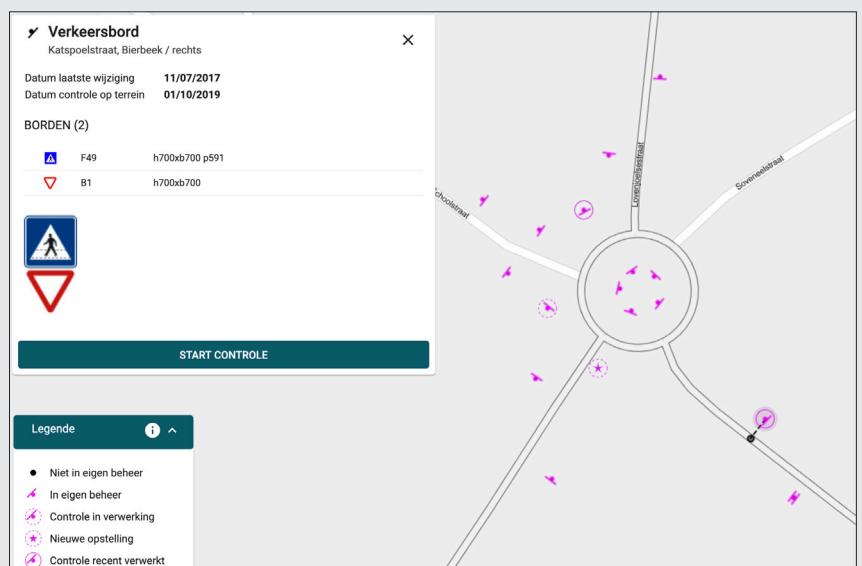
Verkeersbord
Katspoelstraat, Bierbeek / rechts

Datum laatste wijziging 11/07/2017
Datum controle op terrein 01/10/2019

BORDEN (2)

| | | |
|---|---|---|
| | F49 | h700xb700 p591 |
| | B1 | h700xb700 |

START CONTROLE

Legende

Niet in eigen beheer
In eigen beheer
Controle in verwerking
Nieuwe opstelling
Controle recent verwerkt

Schoolstraat
Lovenjoelsestraat
Sovenelstraat